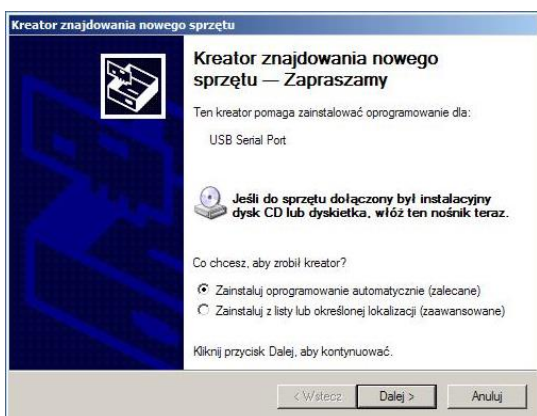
Kreator znajdowania nowego sprzętu

Kreator znajdowania nowego sprzętu — Zapraszamy

Ten kreator pomaga zainstalować oprogramowanie dla:

USB Serial Port

Jeśli do sprzętu dołączony był instalacyjny dysk CD lub dyskietka, włóż ten nośnik teraz.

Co chcesz, aby zrobił kreator?

Zainstaluj oprogramowanie automatycznie (zalecane)

Zainstaluj z listy lub określonej lokalizacji (zaawansowane)

Kliknij przycisk Dalej, aby kontynuować.

< Wstecz Dalej > Anuluj